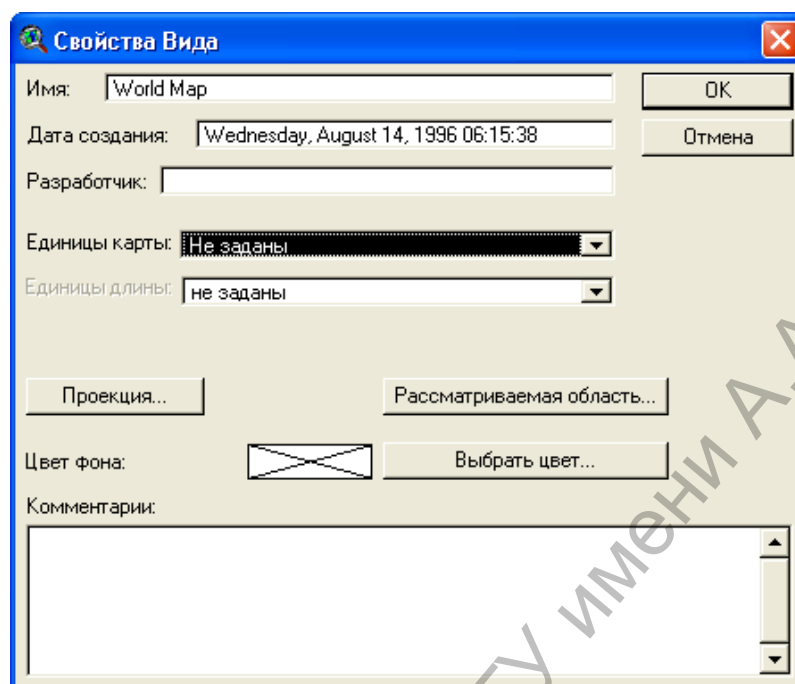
Свойства Вида

Имя: World Map

OK

Дата создания: Wednesday, August 14, 1996 06:15:38

Отмена

Разработчик:

Единицы карты: Не заданы

Единицы длины: не заданы

Проекция...

Рассматриваемая область...

Цвет фона:

Выбрать цвет...

Комментарии:

У имени А.